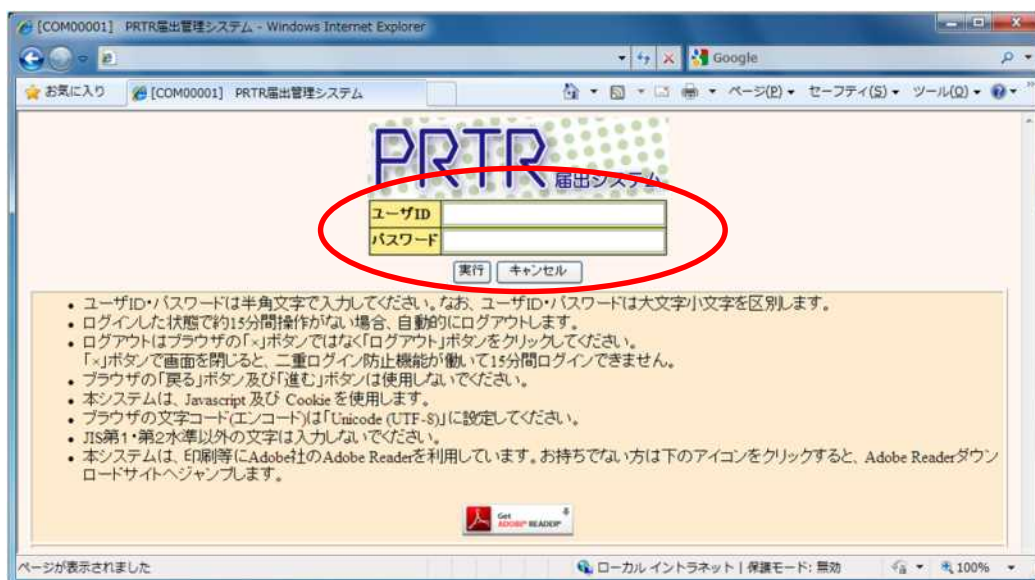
[COM00001] PRTR届出管理システム - Windows Internet Explorer

Google

お気に入り [COM00001] PRTR届出管理システム ページ(P) セーフティ(S) ツール(O)

PRTR 届出システム

| ユーザID | |
|---|---|
| パスワード | |

実行 キャンセル

• ユーザID・パスワードは半角文字で入力してください。なお、ユーザID・パスワードは大文字小文字を区別します。
• ログインした状態で約15分間操作がない場合、自動的にログアウトします。
• ログアウトはブラウザの「×」ボタンではなく「ログアウト」ボタンをクリックしてください。
「×」ボタンで画面を閉じると、二重ログイン防止機能が働いて15分間ログインできません。
• ブラウザの「戻る」ボタン及び「進む」ボタンは使用しないでください。
• 本システムは、Javascript 及び Cookie を使用します。
• ブラウザの文字コード(エンコード)は「Unicode (UTF-8)」に設定してください。
• JIS第1・第2水準以外の文字は入力しないでください。
• 本システムは、印刷等にAdobe社のAdobe Readerを利用しています。お持ちでない方は下のアイコンをクリックすると、Adobe Readerダウンロードサイトへジャンプします。

Get ADOBE READER

ページが表示されました ローカル イントラネット | 保護モード: 無効 100%